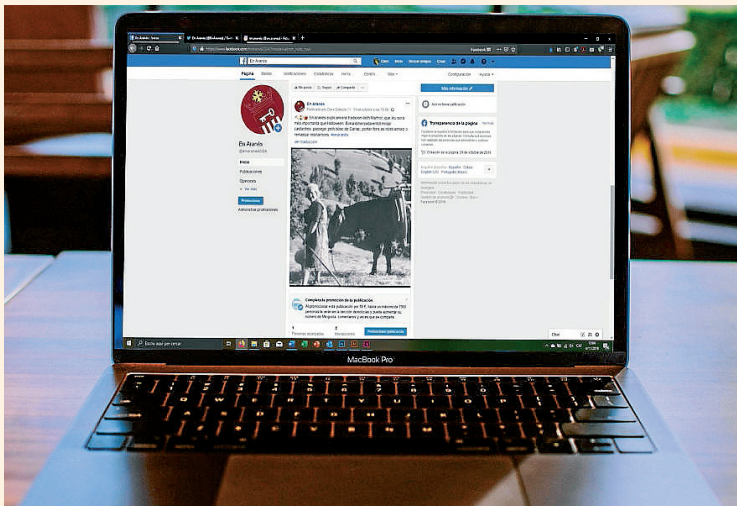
En Aranés
Página
Bandeja
Notificaciones
Estadísticas
Herramientas de publicación
Más información
Configuración
Ayuda
En Aranés
@enaranes2016
Inicio
Publicaciones
Opiniones
Ver más
Promocionar
Administrar promociones
Me gusta
Seguir
Compartir
Ver traducción
Completa la promoción de la publicación
Promocionar publicación
Transparencia de la página
Idioma: Español · Català · English (US) · Português (Brasil)
Escribe aquí para buscar
MacBook Pro